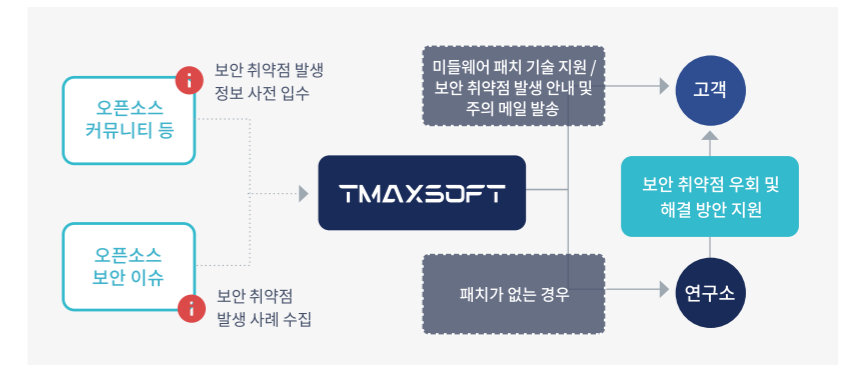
오픈소스 커뮤니티 등

보안 취약점 발생 정보 사전 입수

오픈소스 보안 이슈

보안 취약점 발생 사례 수집

TMAXSOFT

미들웨어 패치 기술 지원 / 보안 취약점 발생 안내 및 주의 메일 발송

패치가 없는 경우

고객

보안 취약점 우회 및 해결 방안 지원

연구소